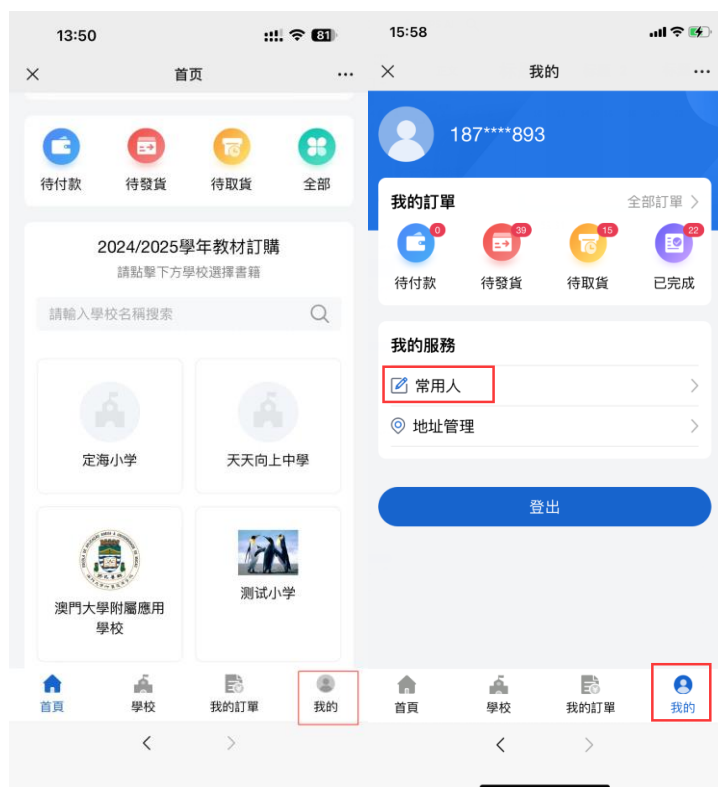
13:50 81

× 首页 ···

待付款 待發貨 待取貨 全部

2024/2025學年教材訂購
請點擊下方學校選擇書籍

請輸入學校名稱搜索

定海小学

天天向上中學

澳門大學附屬應用學校

测试小学

首頁 學校 我的訂單 我的

15:58

× 我的 ···

187****893

我的訂單 全部訂單 >

0 待付款
39 待發貨
15 待取貨
22 已完成

我的服務

常用人 >

地址管理 >

登出

首頁 學校 我的訂單 我的